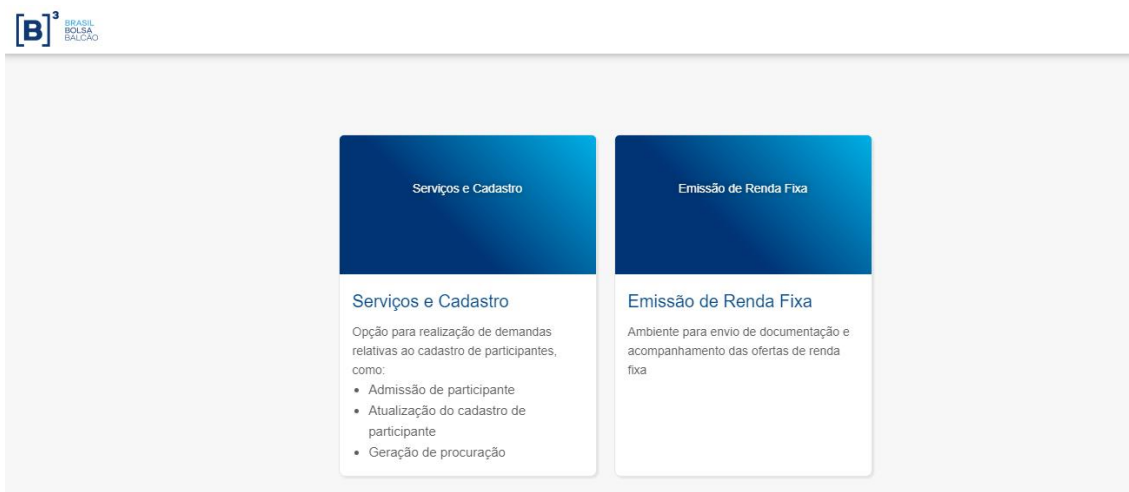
[B]³ BRASIL BOLSA BALCÃO

Serviços e Cadastro

Serviços e Cadastro

Opção para realização de demandas relativas ao cadastro de participantes, como:

- Admissão de participante
- Atualização do cadastro de participante
- Geração de procuração

Emissão de Renda Fixa

Emissão de Renda Fixa

Ambiente para envio de documentação e acompanhamento das ofertas de renda fixa